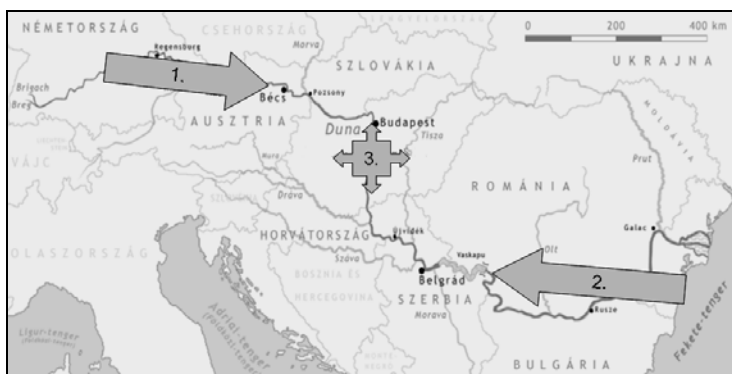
NÉMETORSZÁG
CSEHORSZÁG
Regensburg
Morva
Brigach
Breg
1.
Bécs
Pozsony
SZLOVÁKIA
UKRAJNA
0
200
400 km
AUSZTRIA
Budapest
Duna
Tisza
SVÁJC
3.
Mura
Dráva
ROMÁNIA
Prut
MOLDÁVIA
Galac
HORVÁTORSZÁG
Újvidék
Száva
Vaskapu
Olt
OLASZORSZÁG
BOSZNIA ÉS HERCEGOVINA
Belgrád
2.
SZERBIA
Morava
Rusze
Ligur-tenger
Adriai-tenger
BULGÁRIA
Fekete-tenger